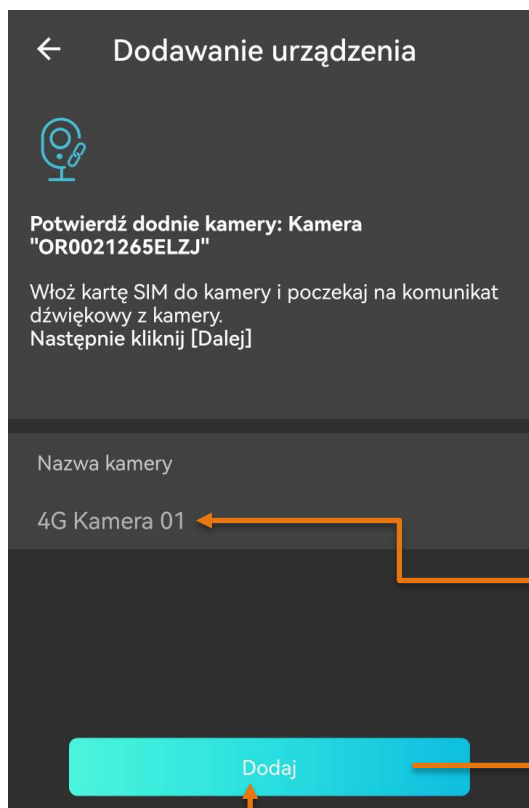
Dodawanie urządzenia

Potwierdź dodnie kamery: Kamera "OR0021265ELZJ"

Włóż kartę SIM do kamery i poczekaj na komunikat dźwiękowy z kamery.
Następnie kliknij [Dalej]

Nazwa kamery

4G Kamera 01

Dodaj